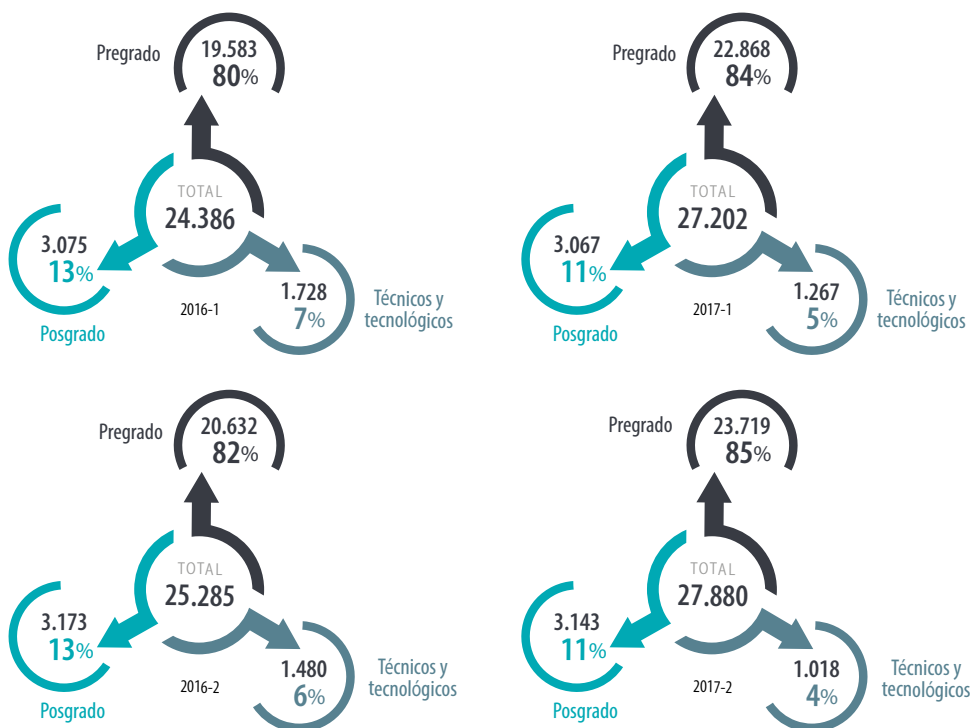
Pregrado
19.583
80%

TOTAL
24.386

3.075
13%
Posgrado

2016-1

1.728
7%
Técnicos y tecnológicos

Pregrado
22.868
84%

TOTAL
27.202

3.067
11%
Posgrado

2017-1

1.267
5%
Técnicos y tecnológicos

Pregrado
20.632
82%

TOTAL
25.285

3.173
13%
Posgrado

2016-2

1.480
6%
Técnicos y tecnológicos

Pregrado
23.719
85%

TOTAL
27.880

3.143
11%
Posgrado

2017-2

1.018
4%
Técnicos y tecnológicos